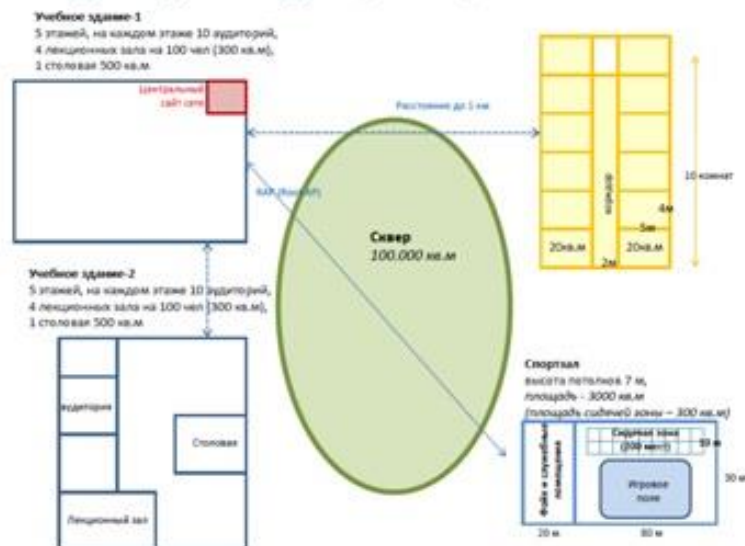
Учебное здание-1
5 этажей, на каждом этаже 10 аудиторий,
4 лекционных зала на 100 чел (300 кв.м),
1 столовая 500 кв.м

Центральный сайт сети

Расстояние до 1 км

RAR (Bosch?)

Сквер
100.000 кв.м

коридор

10 комнат

4м
5м
20кв.м
20кв.м
2м

Учебное здание-2
5 этажей, на каждом этаже 10 аудиторий,
4 лекционных зала на 100 чел (300 кв.м),
1 столовая 500 кв.м

Аудитория

Столовая

Лекционный зал

Спортзал
высота потолков 7 м,
площадь - 3000 кв.м
(площадь сидячей зоны – 300 кв.м)

Фойе и служебные помещения

Сидячая зона
(300 мест)

10 м

Игровое поле

30 м

20 м

80 м